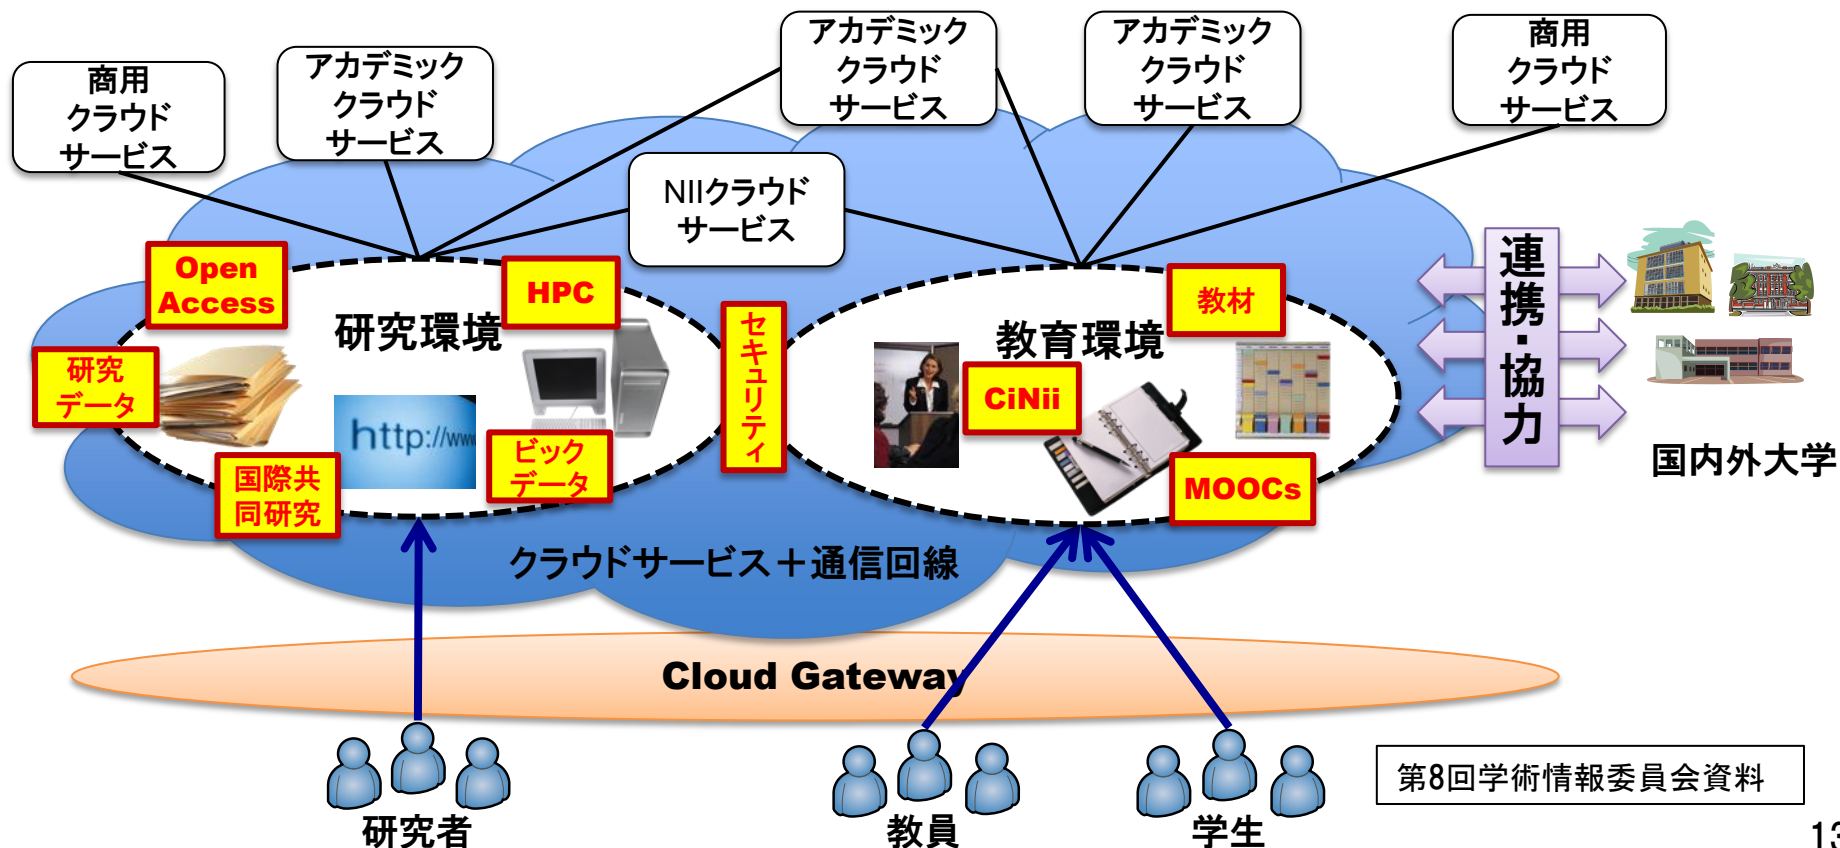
商用
クラウド
サービス

アカデミック
クラウド
サービス

アカデミック
クラウド
サービス

アカデミック
クラウド
サービス

商用
クラウド
サービス

NIIクラウド
サービス

Open Access

HPC

研究環境

研究データ

http://www

ビッグデータ

国際共同研究

セキュリティ

教育環境

教材

CiNii

MOOCs

連携・協力

国内外大学

クラウドサービス＋通信回線

Cloud Gateway

研究者

教員

学生

第8回学術情報委員会資料

13